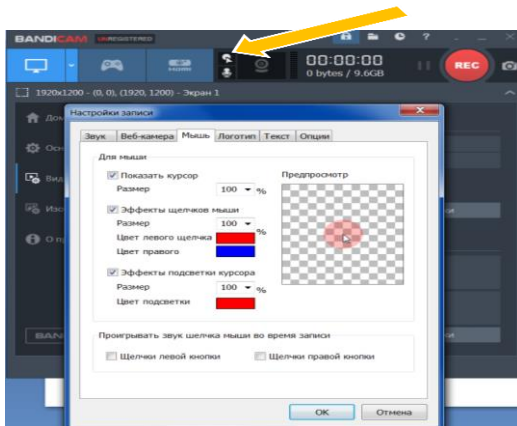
BANDICAM UNREGISTERED

REC

00:00:00
0 bytes / 9.6GB

1920x1200 - (0, 0), (1920, 1200) - Экран 1

Настройки записи

Звук | Веб-камера | Мышь | Логотип | Текст | Опции

Для мыши

Показать курсор

Размер 100 %

Эффекты щелчков мыши

Размер 100 %

Цвет левого щелчка

Цвет правого

Эффекты подсветки курсора

Размер 100 %

Цвет подсветки

Предпросмотр

Проигрывать звук щелчка мыши во время записи

Щелчки левой кнопки

Щелчки правой кнопки

OK

Отмена